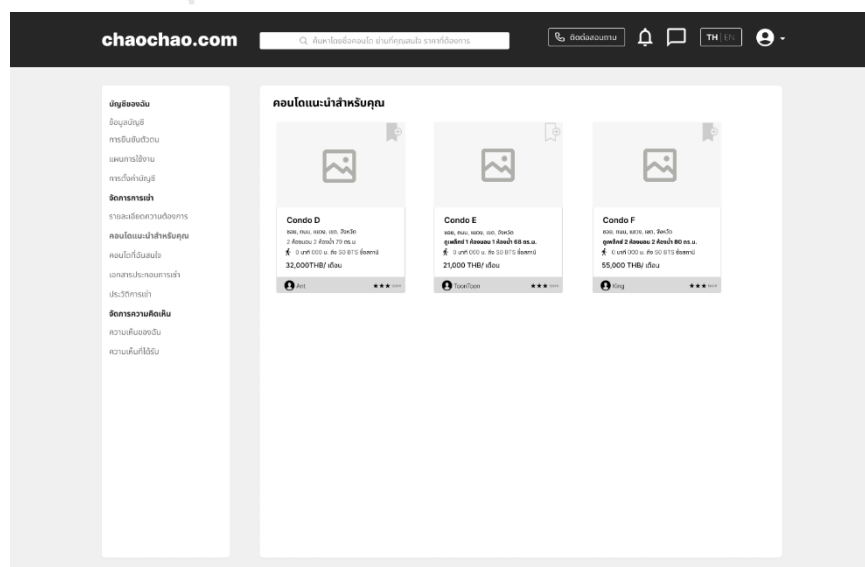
chaochao.com

ค้นหาโดยชื่อคอนโด ย่านที่คุณสนใจ ราคาที่ต้องการ

ติดต่อสอบถาม

TH | EN

บัญชีของฉัน

ข้อมูลบัญชี

การยืนยันตัวตน

แผนการใช้งาน

การตั้งค่าบัญชี

จัดการการเช่า

รายละเอียดความต้องการ

คอนโดแนะนำสำหรับคุณ

คอนโดที่ฉันสนใจ

เอกสารประกอบการเช่า

ประวัติการเช่า

จัดการความคิดเห็น

ความเห็นของฉัน

ความเห็นที่ได้รับ

คอนโดแนะนำสำหรับคุณ

Condo D

ซอย, ถนน, แขวง, เขต, จังหวัด

2 ห้องนอน 2 ห้องน้ำ 79 ตร.ม.

0 นาที 000 ม. ถึง S0 BTS ชื่อสถานี

32,000THB/ เดือน

Ant

Condo E

ซอย, ถนน, แขวง, เขต, จังหวัด

ดูเพล็กซ์ 1 ห้องนอน 1 ห้องน้ำ 68 ตร.ม.

0 นาที 000 ม. ถึง S0 BTS ชื่อสถานี

21,000 THB/ เดือน

ToonToon

Condo F

ซอย, ถนน, แขวง, เขต, จังหวัด

ดูเพล็กซ์ 2 ห้องนอน 2 ห้องน้ำ 80 ตร.ม.

0 นาที 000 ม. ถึง S0 BTS ชื่อสถานี

55,000 THB/ เดือน

King